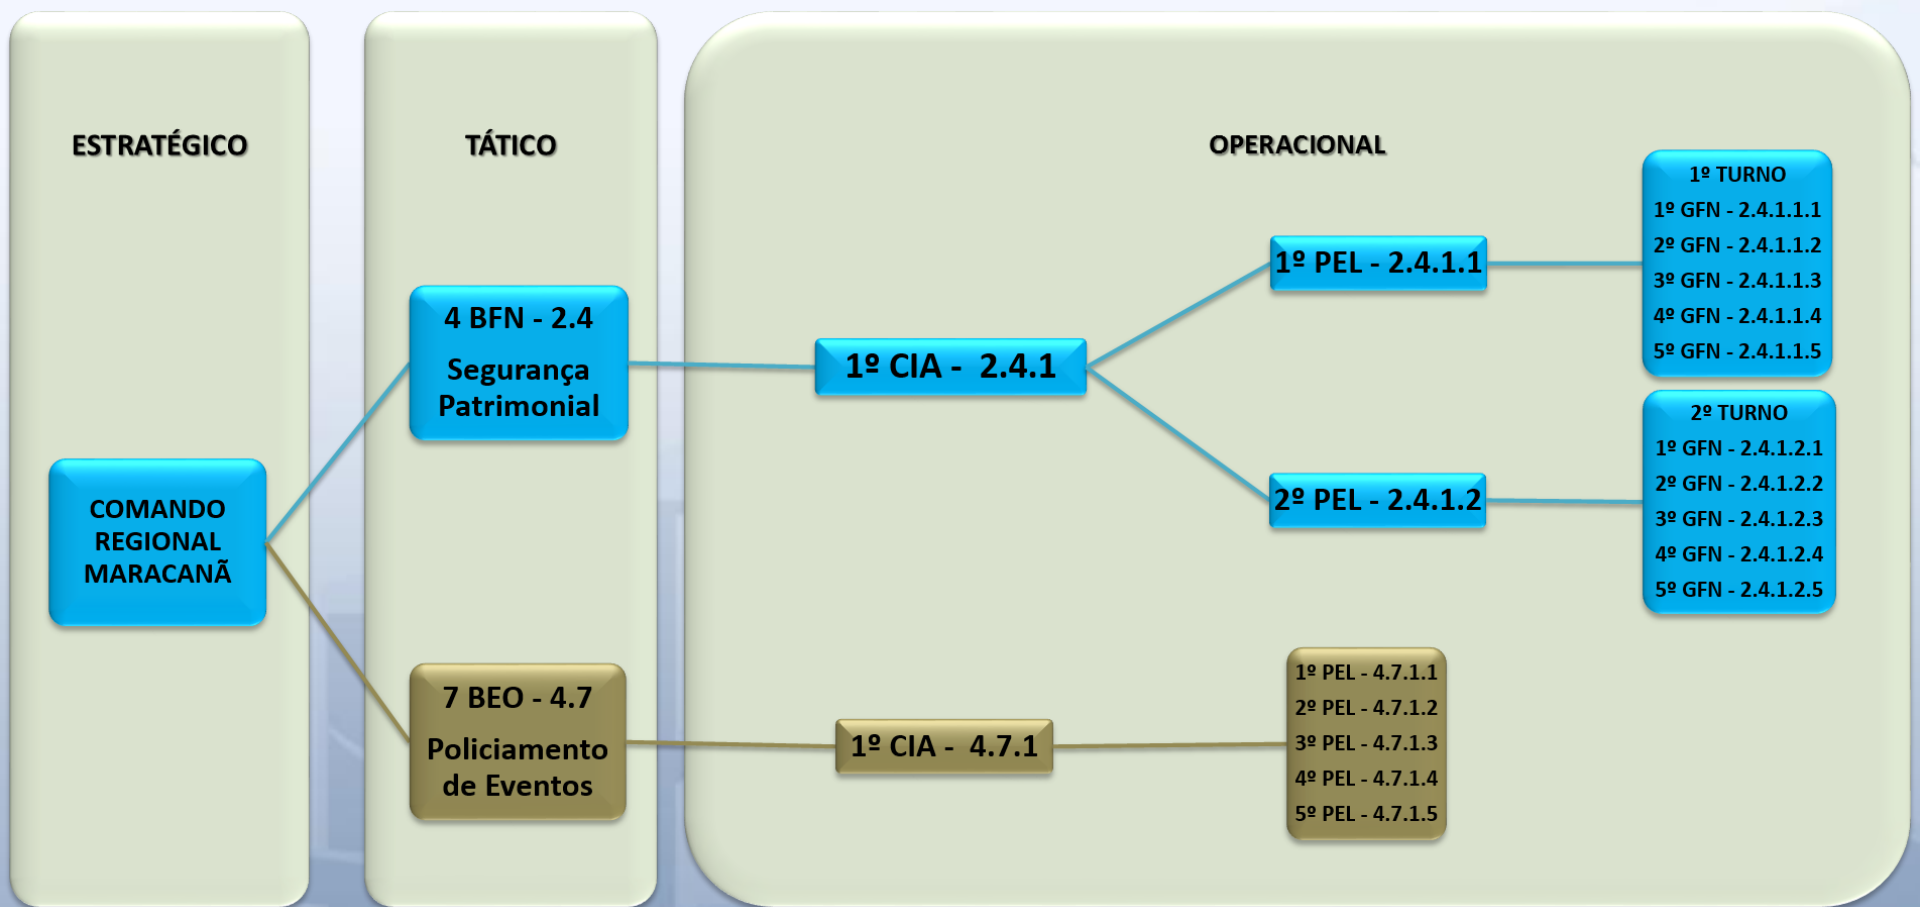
ESTRATÉGICO

TÁTICO

OPERACIONAL

COMANDO REGIONAL MARACANÃ

4 BFN - 2.4
Segurança Patrimonial

7 BEO - 4.7
Policiamento de Eventos

1º CIA - 2.4.1

1º CIA - 4.7.1

1º PEL - 2.4.1.1

2º PEL - 2.4.1.2

1º TURNO
1º GFN - 2.4.1.1.1
2º GFN - 2.4.1.1.2
3º GFN - 2.4.1.1.3
4º GFN - 2.4.1.1.4
5º GFN - 2.4.1.1.5

2º TURNO
1º GFN - 2.4.1.2.1
2º GFN - 2.4.1.2.2
3º GFN - 2.4.1.2.3
4º GFN - 2.4.1.2.4
5º GFN - 2.4.1.2.5

1º PEL - 4.7.1.1
2º PEL - 4.7.1.2
3º PEL - 4.7.1.3
4º PEL - 4.7.1.4
5º PEL - 4.7.1.5